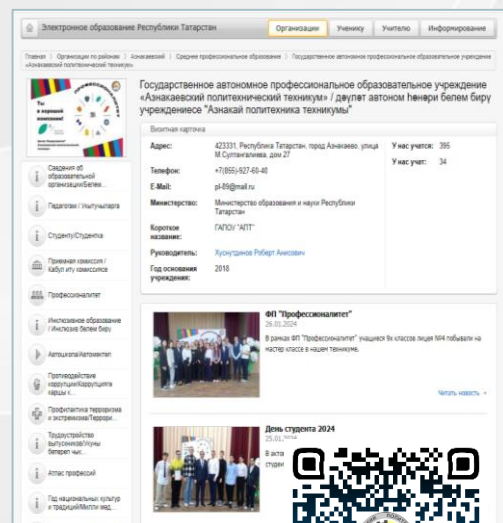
Электронное образование Республики Татарстан

Организации | Ученику | Учителю | Информирование

Главная | Организации по районам | Азнакаевский | Среднее профессиональное образование | Государственное автономное профессиональное образовательное учреждение «Азнакаевский политехнический техникум»

Ты в хорошей компании!

Государственное автономное профессиональное образовательное учреждение «Азнакаевский политехнический техникум» / дәүләт автоном һөнәри белем бирү учреждениесе "Азнакай политехника техникумы"

Визитная карточка

Адрес: 423331, Республика Татарстан, город Азнакаево, улица М.Султангалиева, дом 27

Телефон: +7(855)-927-60-40

E-Mail: pl-89@mail.ru

Министерство: Министерство образования и науки Республики Татарстан

Короткое название: ГАПОУ "АПТ"

Руководитель: Хуснутдинов Роберт Анисович

Год основания учреждения: 2018

У нас учатся: 395

У нас учат: 34

Сведения об образовательной организации/Белем...

Педагоги / Укытучылар

Студенту/Студентка

Приемная комиссия / Кабул иту комиссиясе

Профессионалитет

Инклюзивное образование / Инклюзив белем бирү

Автошкола/Автомектеп

Противодействие коррупции/Коррупциягә каршы к...

Профилактика терроризма и экстремизма/Террори...

Трудоустройство выпускников/Чыгы белерлен чык...

Атлас профессий

Год национальных культур и традиций/Милли мәд...

ФП "Профессионалитет"

26.01.2024

В рамках ФП "Профессионалитет" учащиеся 9х классов лицея №4 побывали на мастер классе в нашем техникуме.

Читать новость »

День студента 2024

25.01.2024

В акта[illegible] студе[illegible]